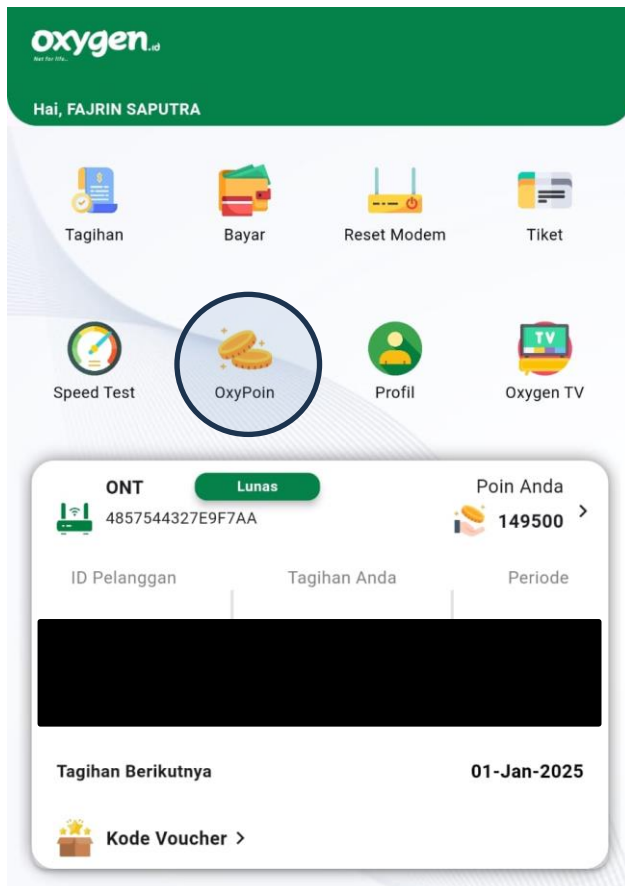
oxygen.id
Net for life...

Hai, FAJRIN SAPUTRA

Tagihan
Bayar
Reset Modem
Tiket

Speed Test
OxyPoin
Profil
TV
Oxygen TV

ONT
Lunas
4857544327E9F7AA
Poin Anda
149500 >

ID Pelanggan
Tagihan Anda
Periode

Tagihan Berikutnya
01-Jan-2025

Kode Voucher >